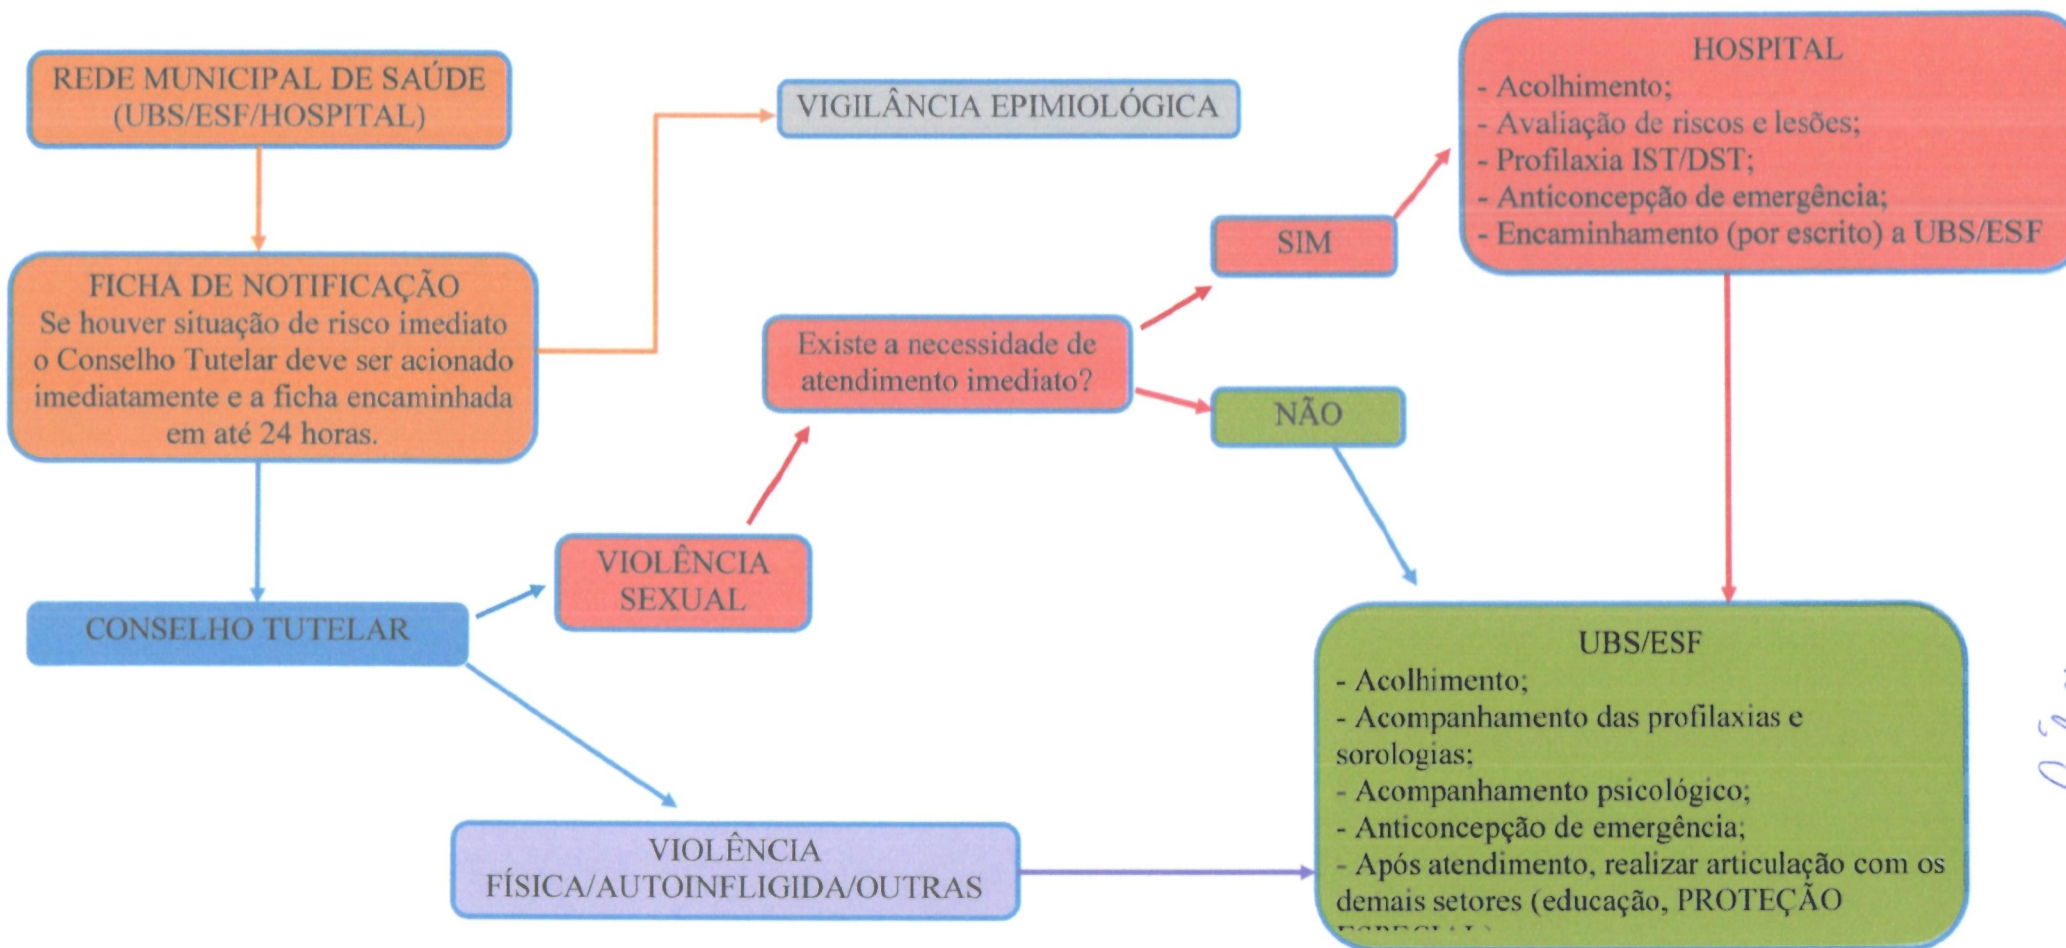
REDE MUNICIPAL DE SAÚDE (UBS/ESF/HOSPITAL)

VIGILÂNCIA EPIMIOLÓGICA

HOSPITAL
- Acolhimento;
- Avaliação de riscos e lesões;
- Profilaxia IST/DST;
- Anticoncepção de emergência;
- Encaminhamento (por escrito) a UBS/ESF

SIM

FICHA DE NOTIFICAÇÃO
Se houver situação de risco imediato o Conselho Tutelar deve ser acionado imediatamente e a ficha encaminhada em até 24 horas.

Existe a necessidade de atendimento imediato?

NÃO

VIOLÊNCIA SEXUAL

CONSELHO TUTELAR

UBS/ESF
- Acolhimento;
- Acompanhamento das profilaxias e sorologias;
- Acompanhamento psicológico;
- Anticoncepção de emergência;
- Após atendimento, realizar articulação com os demais setores (educação, PROTEÇÃO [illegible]

VIOLÊNCIA FÍSICA/AUTOINFLIGIDA/OUTRAS